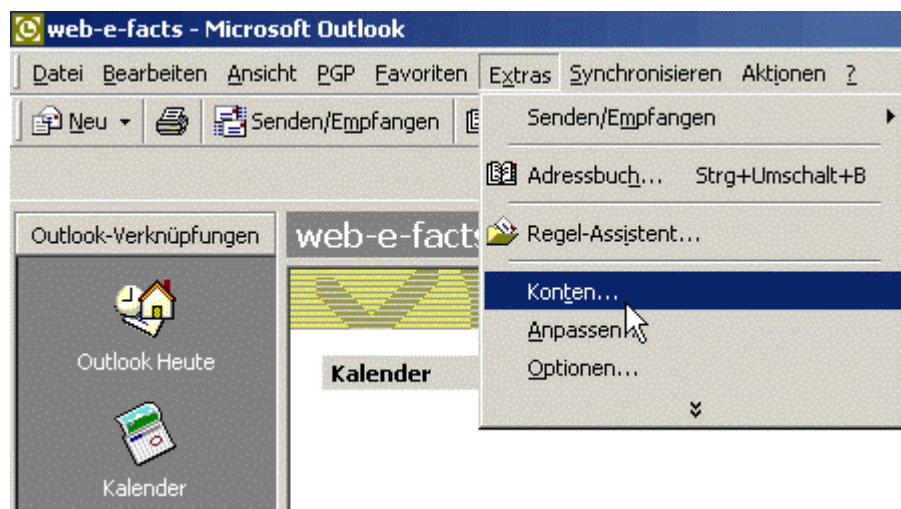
web-e-facts - Microsoft Outlook

Datei Bearbeiten Ansicht PGP Favoriten Extras Synchronisieren Aktionen ?

Neu Senden/Empfangen

Senden/Empfangen

Adressbuch... Strg+Umschalt+B

Regel-Assistent...

Konten...

Anpassen...

Optionen...

Outlook-Verknüpfungen

web-e-facts

Outlook Heute

Kalender

Kalender